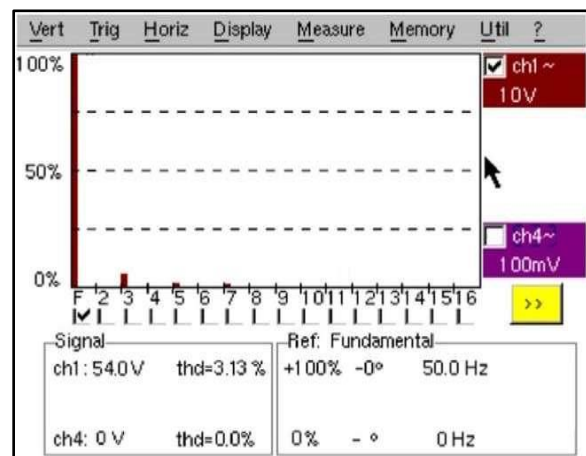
Vert Trig Horiz Display Measure Memory Util ?

100%
50%
0%

ch1 ~
10V

ch4~
100mV

F 2 3 4 5 6 7 8 9 10 11 12 13 14 15 16

>>

Signal
ch1 : 54.0 V thd=3.13 %
ch4: 0 V thd=0.0%

Ref: Fundamental
+100% -0° 50.0 Hz
0% - ° 0 Hz